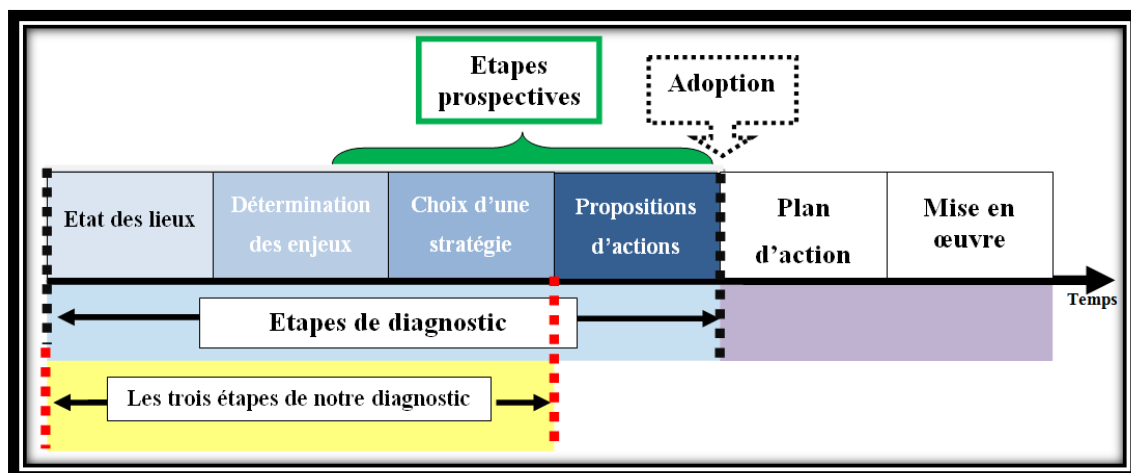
Etapes prospectives

Adoption

Etat des lieux

Détermination des enjeux

Choix d'une stratégie

Propositions d'actions

Plan d'action

Mise en œuvre

Temps

Etapes de diagnostic

Les trois étapes de notre diagnostic